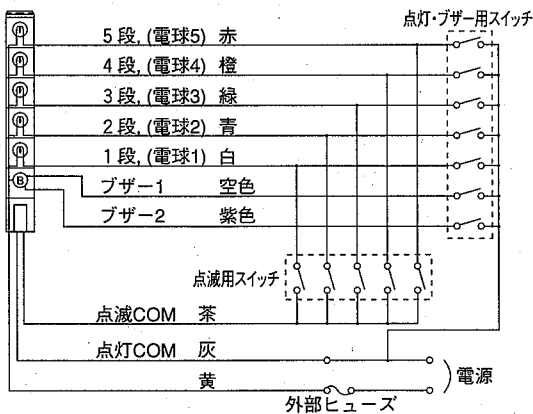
点灯・ブザー用スイッチ

5 段, (電球5) 赤

4 段, (電球4) 橙

3 段, (電球3) 緑

2 段, (電球2) 青

1 段, (電球1) 白

B

ブザー1 空色

ブザー2 紫色

点滅用スイッチ

点滅COM 茶

点灯COM 灰

黄

電源

外部ヒューズ